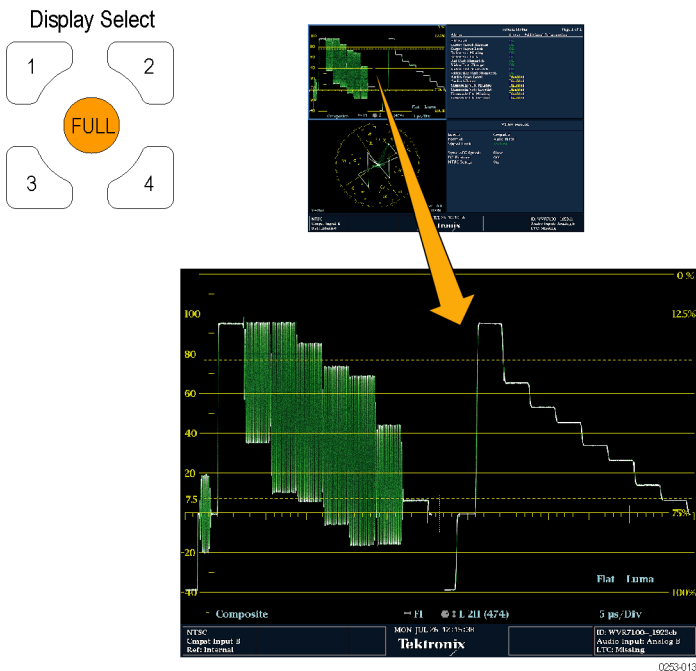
Display Select

1

2

FULL

3

4

0 %

100

12.5%

80

60

40

20

7.5

75%

-20

Flat Luma

-40

100%

Composite

F1

1 L 20 (474)

5 μs/Div

NTSC
Composite Input 8
Ref: Internal

MON JUL 26 12:15:38

Tektronix

ID: WVR7100-_1925db
Audio Input: Analog 8
LTC: Missing

0253-013